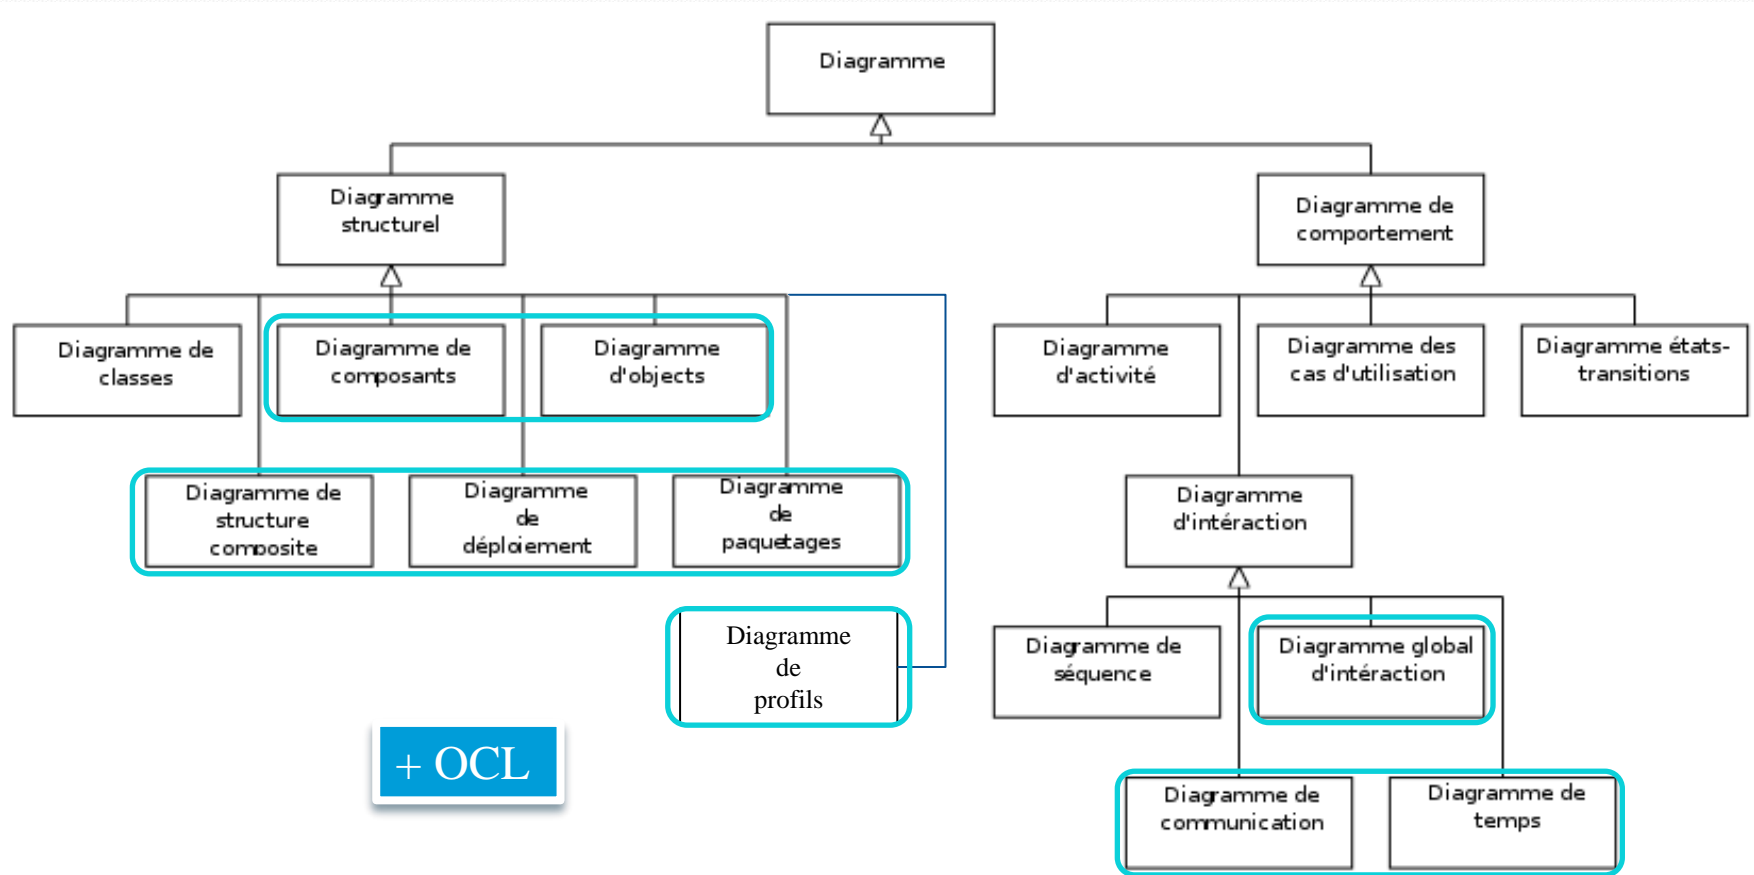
Diagramme

Diagramme structurel

Diagramme de comportement

Diagramme de classes

Diagramme de composants

Diagramme d'objects

Diagramme d'activité

Diagramme des cas d'utilisation

Diagramme états-transitions

Diagramme de structure composite

Diagramme de déploiement

Diagramme de paquetages

Diagramme d'intéraction

Diagramme de profils

Diagramme de séquence

Diagramme global d'intéraction

+ OCL

Diagramme de communication

Diagramme de temps